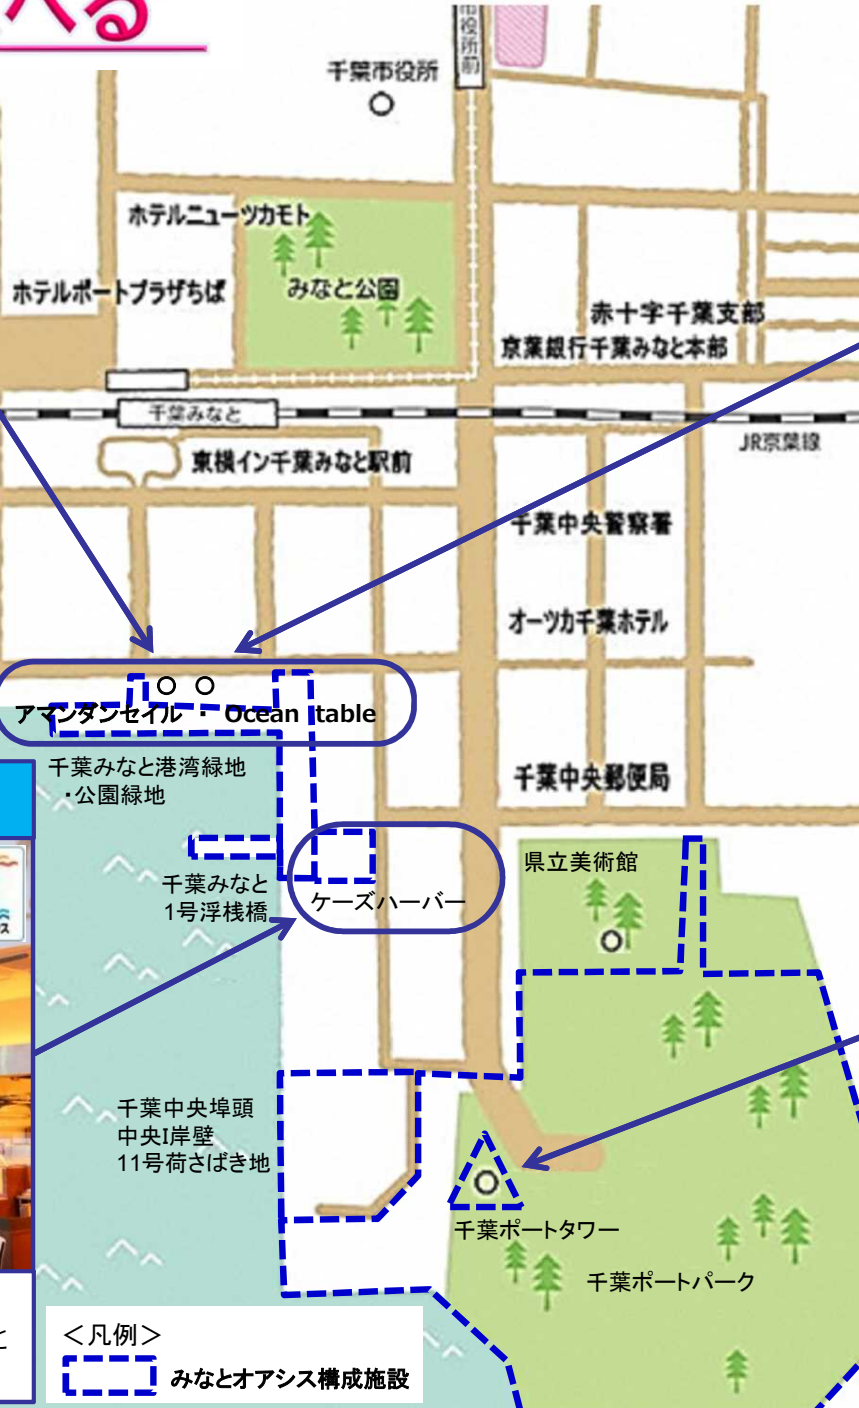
べる

市役所前

千葉市役所

ホテルニューツカモト

ホテルポートプラザちば

みなと公園

赤十字千葉支部

京葉銀行千葉みなと本部

千葉みなと

JR京葉線

東横イン千葉みなと駅前

千葉中央警察署

オーツカ千葉ホテル

アマンダンセイル ・ Ocean table

千葉みなと港湾緑地
・公園緑地

千葉中央郵便局

千葉みなと
1号浮桟橋

ケーズハーバー

県立美術館

千葉中央埠頭
中央I岸壁
11号荷さばき地

千葉ポートタワー

千葉ポートパーク

＜凡例＞
みなとオアシス構成施設